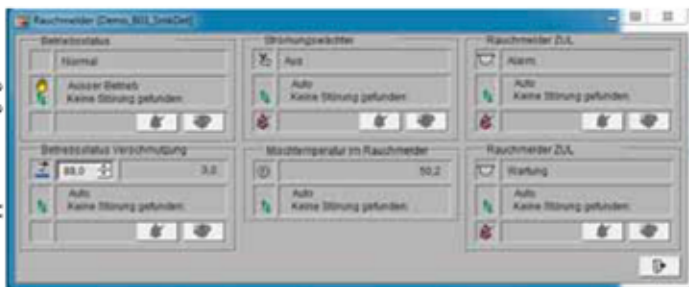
Rauchmelder [Demo_BIS_SinkDet]

Betriebsstatus
Normal
Ausser Betrieb
Keine Störung gefunden

Störungswächter
Aus
Auto
Keine Störung gefunden

Rauchmelder ZUL
Alarm
Auto
Keine Störung gefunden

Betriebsstatus Verschmutzung
88,0
3,0
Auto
Keine Störung gefunden

Messtemperatur im Rauchmelder
50,2
Auto
Keine Störung gefunden

Rauchmelder ZUL
Wartung
Auto
Keine Störung gefunden